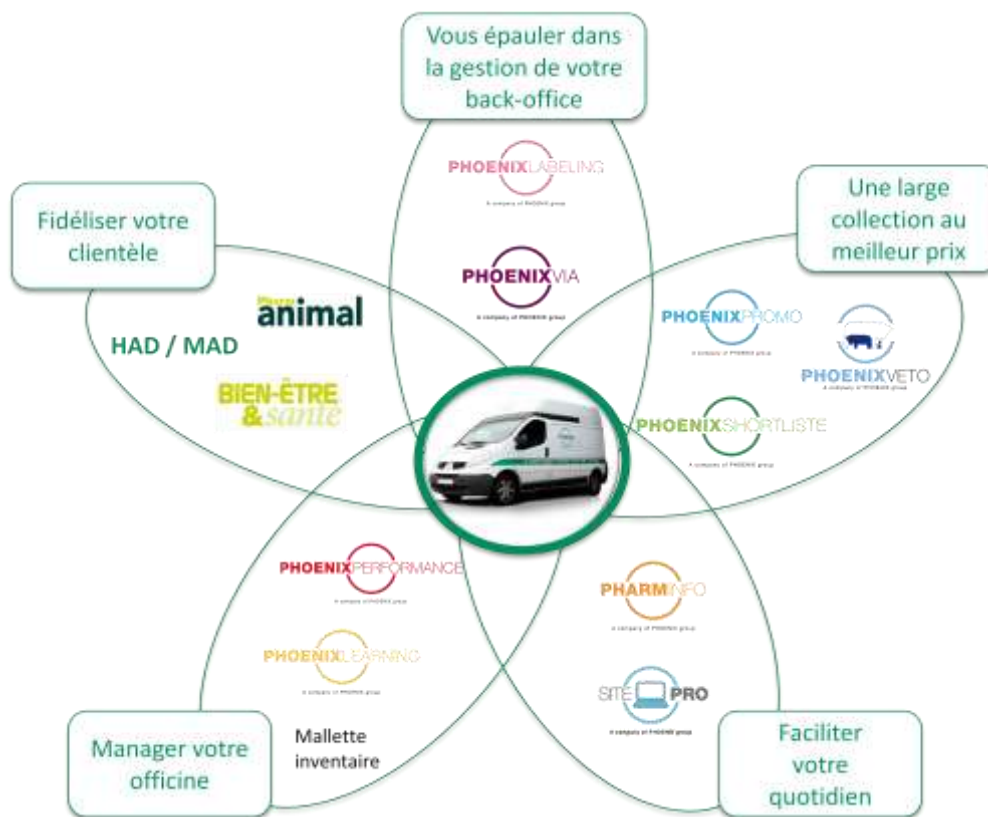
Vous épauler dans la gestion de votre back-office

PHOENIXLABELING
A company of PHOENIX group

PHOENIXVIA
A company of PHOENIX group

Une large collection au meilleur prix

PHOENIXPROMO
A company of PHOENIX group

PHOENIXVETO
A company of PHOENIX group

PHOENIXSHORTLISTE
A company of PHOENIX group

Fidéliser votre clientèle

animal

HAD / MAD

BIEN-ÊTRE & santé

PHOENIXPERFORMANCE
A company of PHOENIX group

PHOENIXLEARNING
A company of PHOENIX group

Mallette inventaire

Manager votre officine

PHARMINFO
A company of PHOENIX group

SITE PRO
A company of PHOENIX group

Faciliter votre quotidien